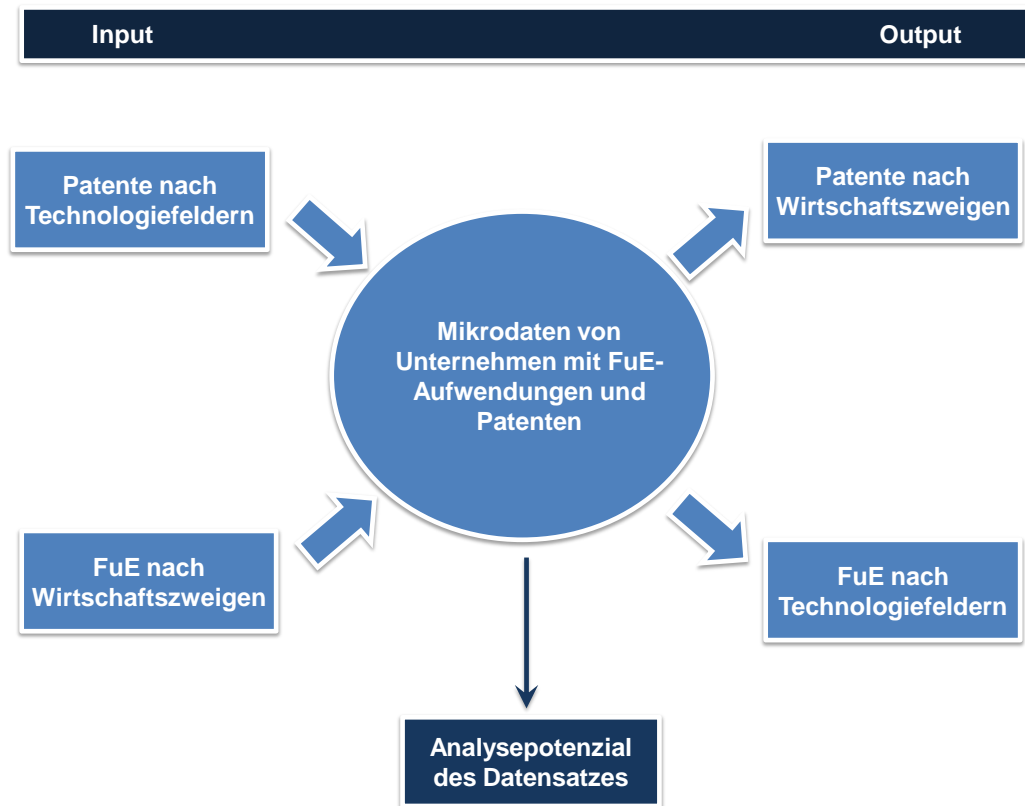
Input

Output

Patente nach Technologiefeldern

Patente nach Wirtschaftszweigen

Mikrodaten von Unternehmen mit FuE-Aufwendungen und Patenten

FuE nach Wirtschaftszweigen

FuE nach Technologiefeldern

Analysepotenzial des Datensatzes